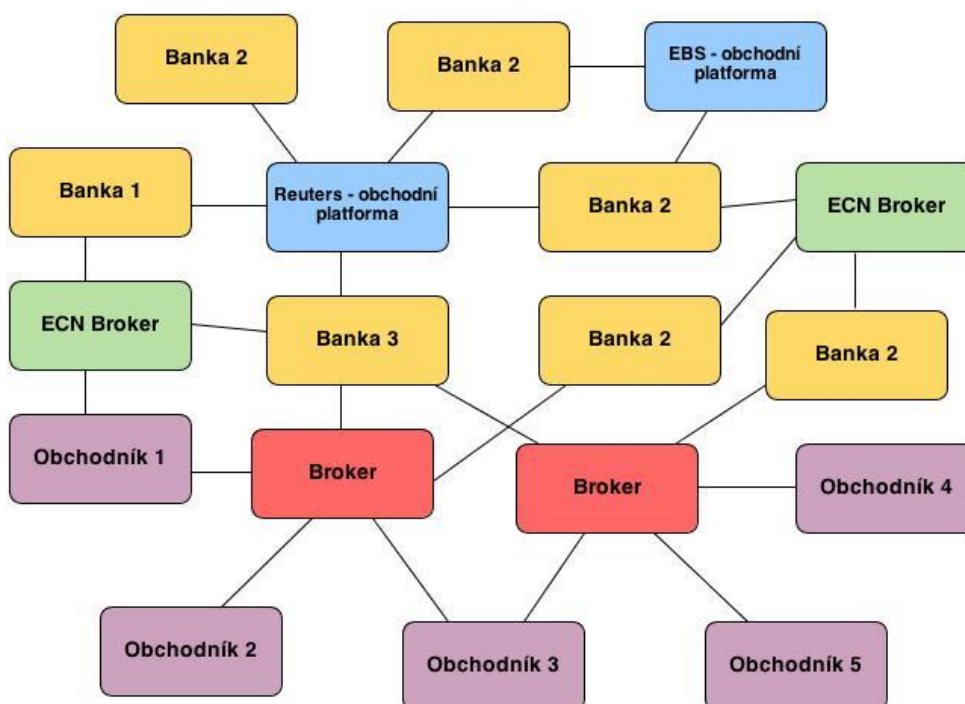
Banka 2

Banka 2

EBS - obchodní platforma

Banka 1

Reuters - obchodní platforma

Banka 2

ECN Broker

ECN Broker

Banka 3

Banka 2

Banka 2

Obchodník 1

Broker

Broker

Obchodník 4

Obchodník 2

Obchodník 3

Obchodník 5